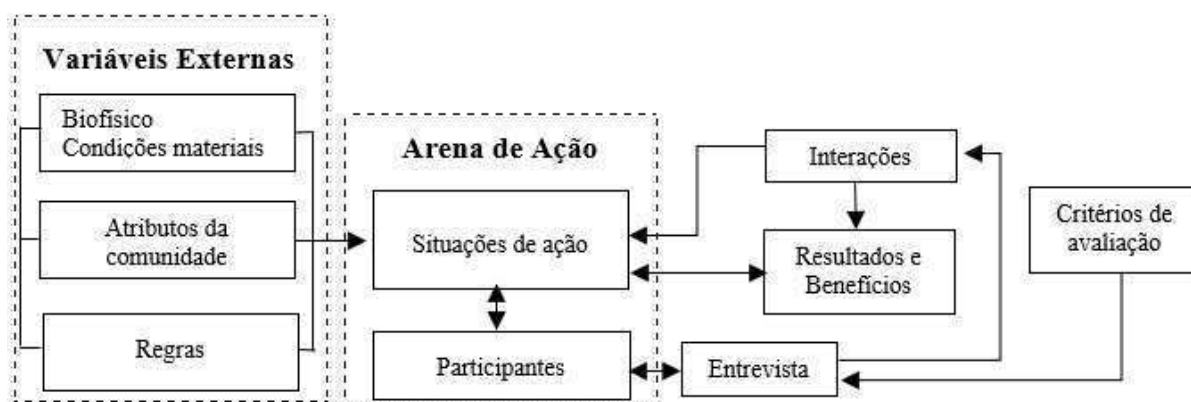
Variáveis Externas

Biofísico
Condições materiais

Atributos da comunidade

Regras

Arena de Ação

Situações de ação

Participantes

Interações

Resultados e Benefícios

Entrevista

Critérios de avaliação